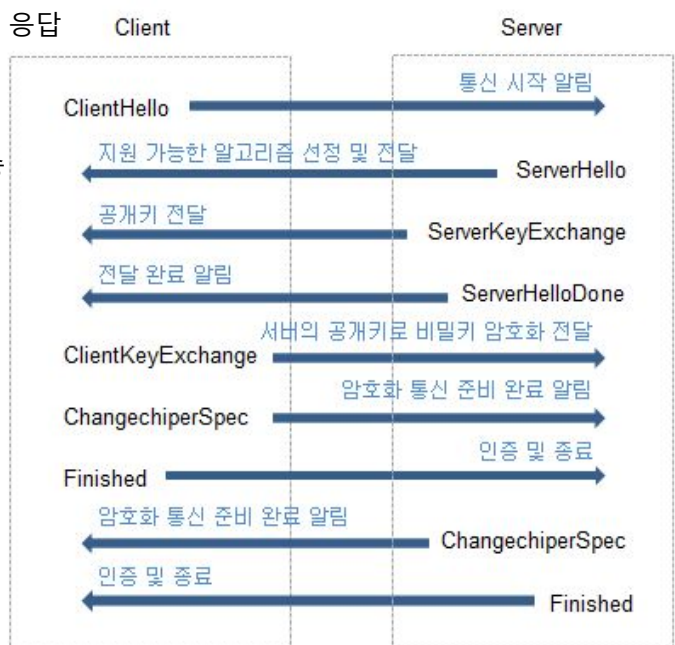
응답 Client

Server

통신 시작 알림

ClientHello

지원 가능한 알고리즘 선정 및 전달

ServerHello

공개키 전달

ServerKeyExchange

전달 완료 알림

ServerHelloDone

서버의 공개키로 비밀키 암호화 전달

ClientKeyExchange

암호화 통신 준비 완료 알림

ChangechiperSpec

인증 및 종료

Finished

암호화 통신 준비 완료 알림

ChangechiperSpec

인증 및 종료

Finished